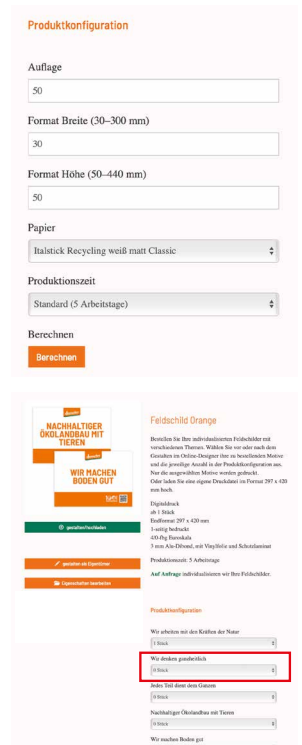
Produktkonfiguration

Auflage

50

Format Breite (30–300 mm)

30

Format Höhe (50–440 mm)

50

Papier

Italstick Recycling weiß matt Classic

Produktionszeit

Standard (5 Arbeitstage)

Berechnen

Berechnen

demeter

NACHHALTIGER ÖKOLANDBAU MIT TIEREN

demeter

WIR MACHEN BODEN GUT

gestalten/hochladen

gestalten als Eigentümer

Eigenschaften bearbeiten

Feldschild Orange

Bestellen Sie Ihre individualisierten Feldschilder mit verschiedenen Themen. Wählen Sie wie nach dem Gestalten im Online-Designer Ihre zu bestellenden Motive und die jeweilige Anzahl in der Produktkonfiguration aus. Nur die ausgewählten Motive werden gedruckt. Oder laden Sie eine eigene Druckdatei im Format 297 x 420 mm hoch.

Digitaldruck
ab 1 Stück
Endformat 297 x 420 mm
1-seitig bedruckt
4/0-farbig Euroskala
3 mm Alu-Dibond, mit Vinylfolie und Schutzlaminat

Produktionszeit: 5 Arbeitstage

Auf Anfrage individualisieren wir Ihre Feldschilder.

Produktkonfiguration

Wir arbeiten mit den Kräften der Natur

1 Stück

Wir denken ganzheitlich

0 Stück

Jedes Teil dient dem Ganzen

0 Stück

Nachhaltiger Ökolandbau mit Tieren

0 Stück

Wir machen Boden gut